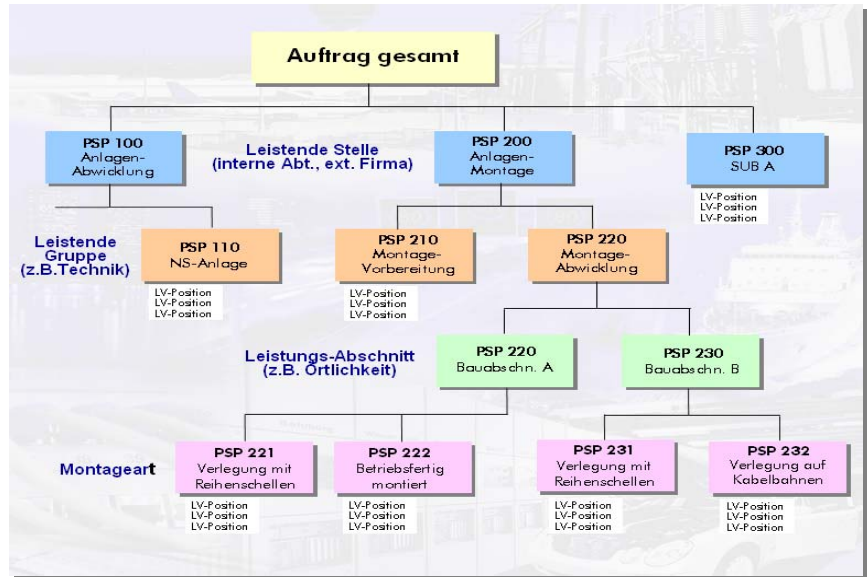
Auftrag gesamt

PSP 100
Anlagen-Abwicklung

Leistende Stelle
(interne Abt., ext. Firma)

PSP 200
Anlagen-Montage

PSP 300
SUB A

LV-Position
LV-Position
LV-Position

Leistende Gruppe
(z.B.Technik)

PSP 110
NS-Anlage

LV-Position
LV-Position
LV-Position

PSP 210
Montage-Vorbereitung

LV-Position
LV-Position
LV-Position

PSP 220
Montage-Abwicklung

Leistungs-Abschnitt
(z.B. Örtlichkeit)

PSP 220
Bauabschn. A

PSP 230
Bauabschn. B

Montageart

PSP 221
Verlegung mit Reihenschellen

LV-Position
LV-Position
LV-Position

PSP 222
Betriebsfertig montiert

LV-Position
LV-Position
LV-Position

PSP 231
Verlegung mit Reihenschellen

LV-Position
LV-Position
LV-Position

PSP 232
Verlegung auf Kabelbahnen

LV-Position
LV-Position
LV-Position